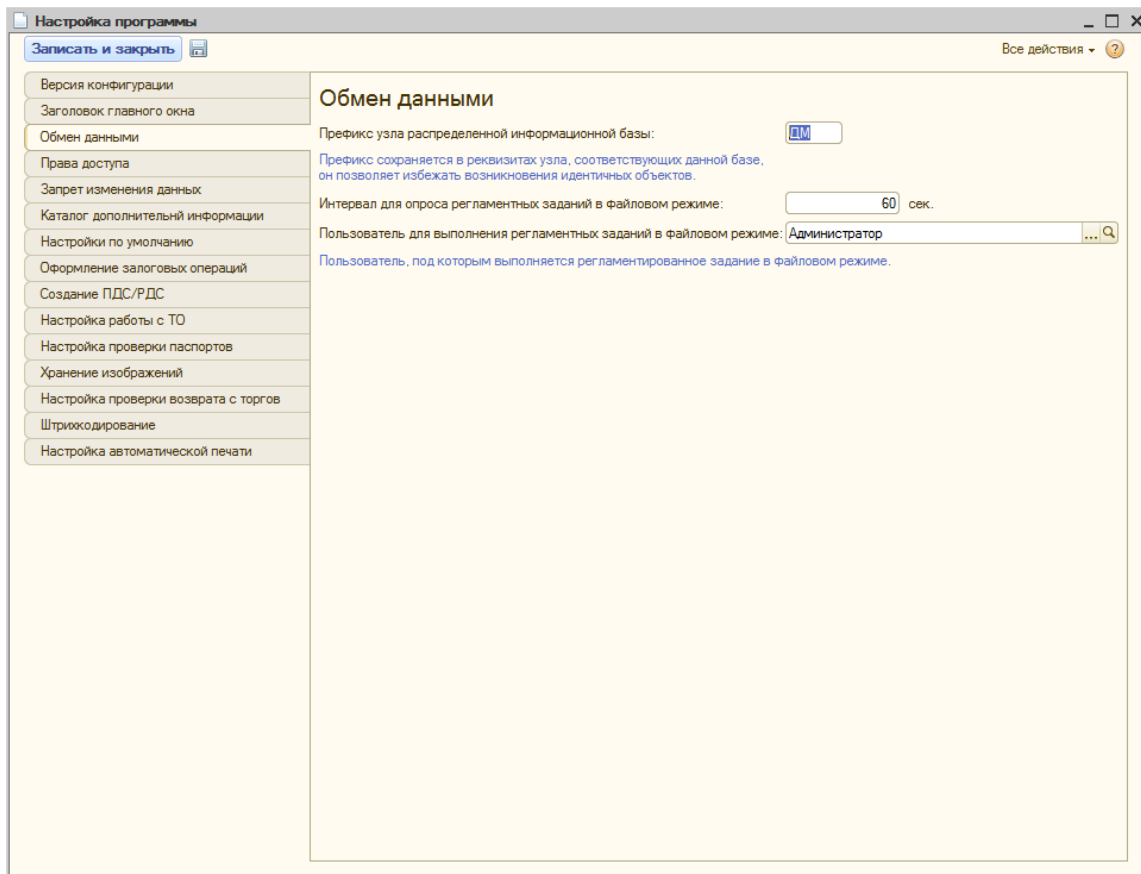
Настройка программы

Записать и закрыть

Все действия ▾ ?

Версия конфигурации
Заголовок главного окна
Обмен данными
Права доступа
Запрет изменения данных
Каталог дополнительный информации
Настройки по умолчанию
Оформление залоговых операций
Создание ПДС/РДС
Настройка работы с ТО
Настройка проверки паспортов
Хранение изображений
Настройка проверки возврата с торгов
Штрихкодирование
Настройка автоматической печати

Обмен данными

Префикс узла распределенной информационной базы: ДМ

Префикс сохраняется в реквизитах узла, соответствующих данной базе, он позволяет избежать возникновения идентичных объектов.

Интервал для опроса регламентных заданий в файловом режиме: 60 сек.

Пользователь для выполнения регламентных заданий в файловом режиме: Администратор ...

Пользователь, под которым выполняется регламентированное задание в файловом режиме.